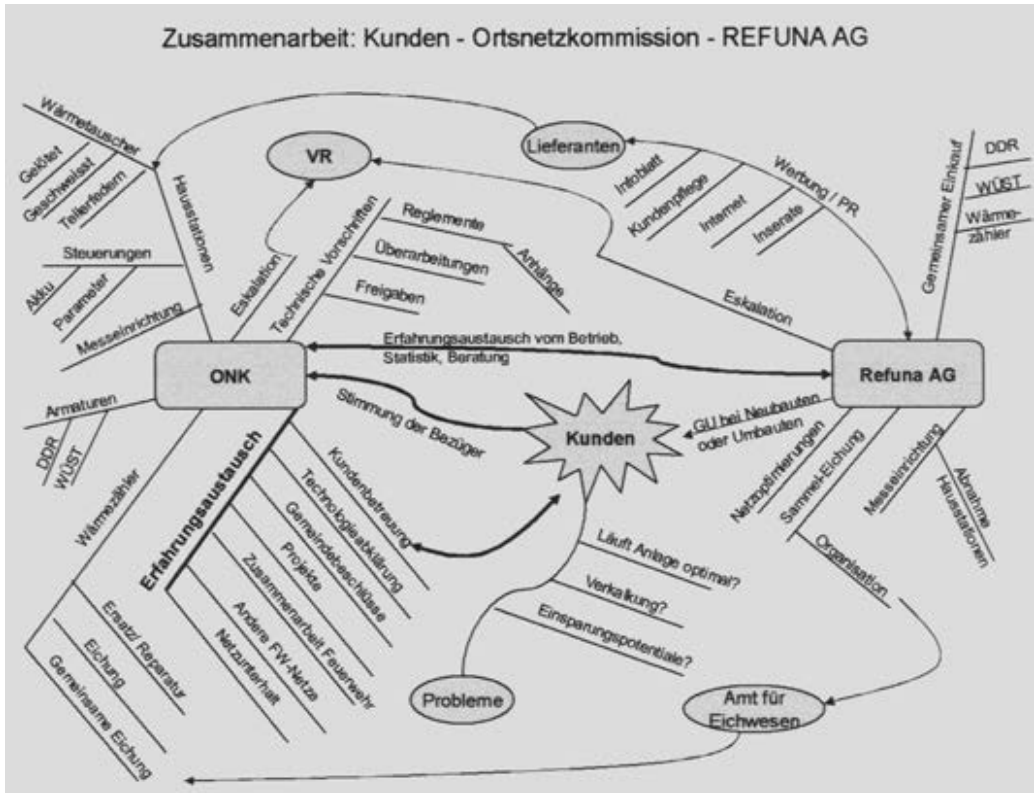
Zusammenarbeit: Kunden - Ortsnetzkommission - REFUNA AG

Wärmetauscher
Gelötet
Geschweisst
Tellerfedern
Hausstationen
Steuerungen
Akku
Parameter
Messeinrichtung
VR
Eskalation
Technische Vorschriften
Reglemente
Anhänge
Überarbeitungen
Freigaben
Lieferanten
Infoblatt
Kundenpflege
Internet
Inserate
Werbung / PR
Eskalation
Gemeinsamer Einkauf
DDR
WÜST
Wärmezähler
Erfahrungsaustausch vom Betrieb, Statistik, Beratung
ONK
Refuna AG
Armaturen
DDR
WÜST
Wärmezähler
Stimmung der Bezüger
Kunden
GU bei Neubauten oder Umbauten
Erfahrungsaustausch
Kundenbetreuung
Technologieabklärung
Gemeindebeschlüsse
Projekte
Zusammenarbeit Feuerwehr
Andere FW-Netze
Netzunterhalt
Netzoptimierungen
Sammel-Eichung
Messeinrichtung
Abnahme Hausstationen
Organisation
Läuft Anlage optimal?
Verkalkung?
Einsparungspotentiale?
Ersatz/ Reparatur
Eichung
Gemeinsame Eichung
Probleme
Amt für Eichwesen